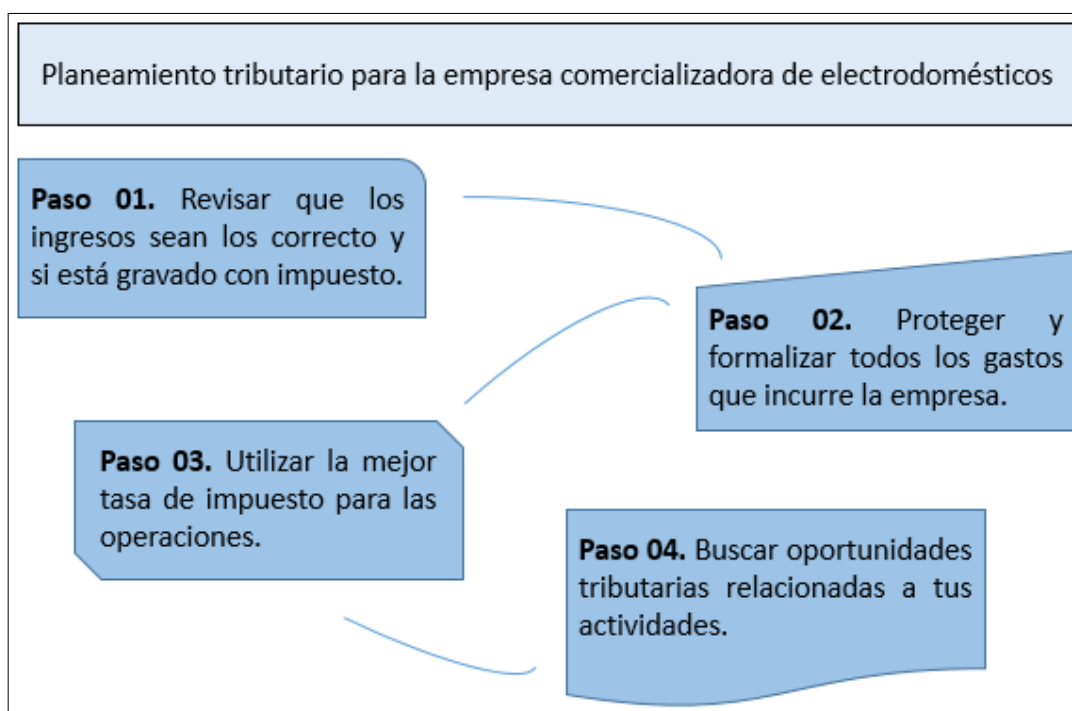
Planeamiento tributario para la empresa comercializadora de electrodomésticos

**Paso 01.** Revisar que los ingresos sean los correcto y si está gravado con impuesto.

**Paso 02.** Proteger y formalizar todos los gastos que incurre la empresa.

**Paso 03.** Utilizar la mejor tasa de impuesto para las operaciones.

**Paso 04.** Buscar oportunidades tributarias relacionadas a tus actividades.